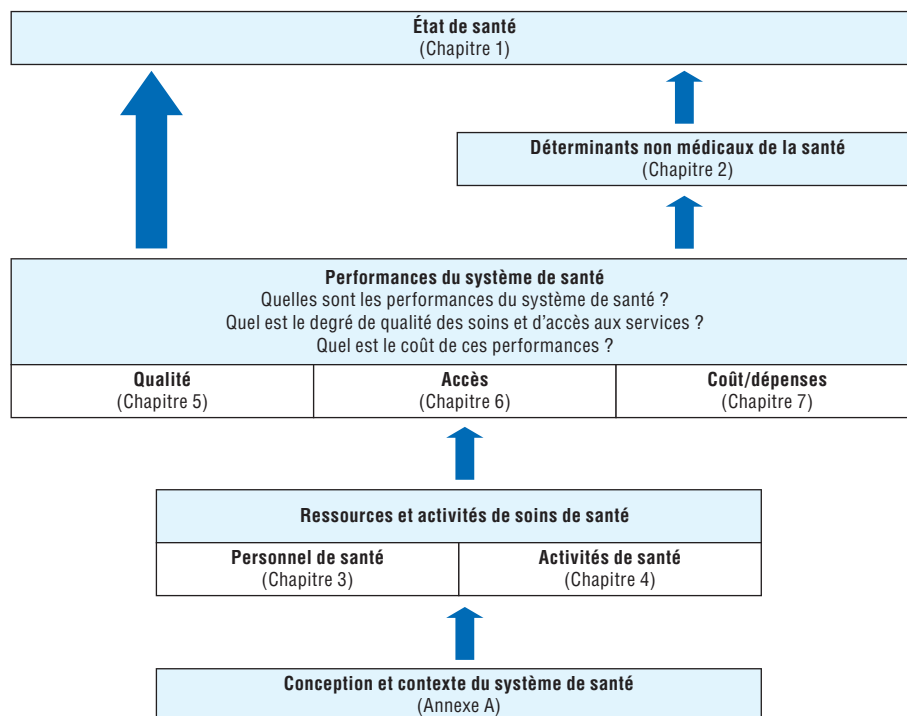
**État de santé**
(Chapitre 1)

**Déterminants non médicaux de la santé**
(Chapitre 2)

**Performances du système de santé**
Quelles sont les performances du système de santé ?
Quel est le degré de qualité des soins et d'accès aux services ?
Quel est le coût de ces performances ?

| **Qualité** (Chapitre 5) | **Accès** (Chapitre 6) | **Coût/dépenses** (Chapitre 7) |
|---|---|---|

**Ressources et activités de soins de santé**

| **Personnel de santé** (Chapitre 3) | **Activités de santé** (Chapitre 4) |
|---|---|

**Conception et contexte du système de santé**
(Annexe A)